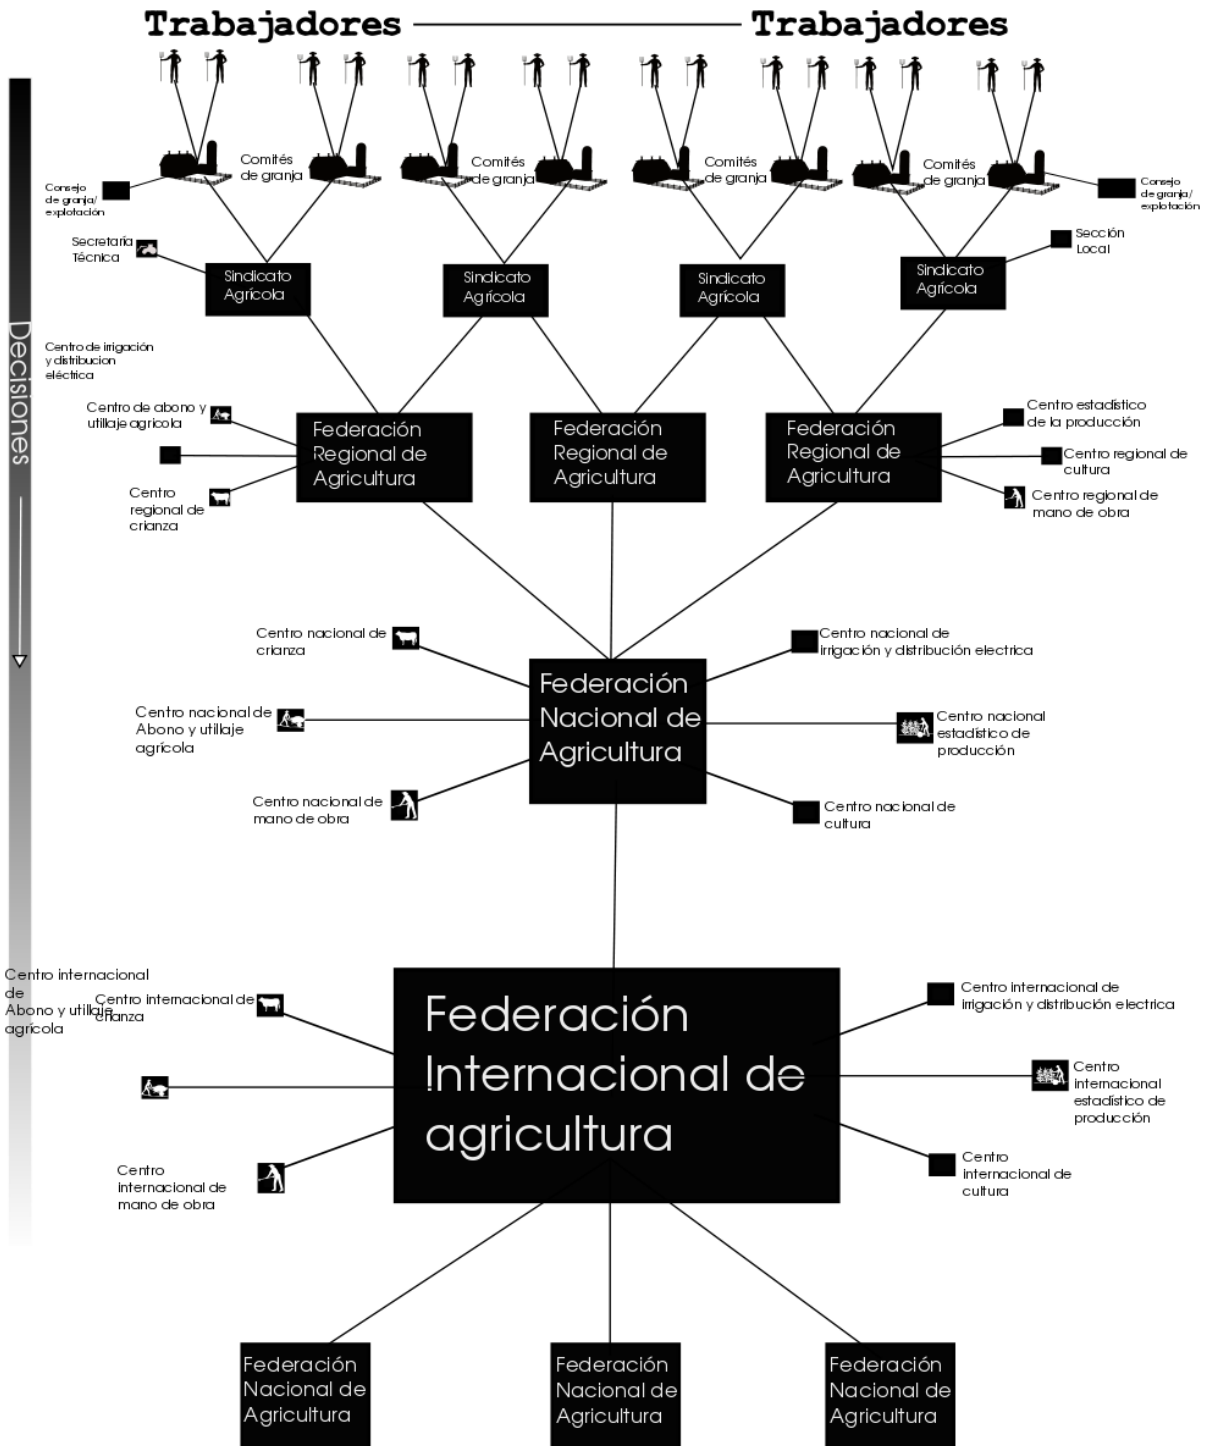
Trabajadores — Trabajadores

Decisiones

Comités de granja

Comités de granja

Comités de granja

Comités de granja

Consejo de granja/ explotación

Consejo de granja/ explotación

Secretaría Técnica

Sindicato Agrícola

Sindicato Agrícola

Sindicato Agrícola

Sindicato Agrícola

Sección Local

Centro de irrigación y distribucion eléctrica

Centro de abono y utillaje agrícola

Centro regional de crianza

Federación Regional de Agricultura

Federación Regional de Agricultura

Federación Regional de Agricultura

Centro estadístico de la producción

Centro regional de cultura

Centro regional de mano de obra

Centro nacional de crianza

Centro nacional de Abono y utillaje agrícola

Centro nacional de mano de obra

Federación Nacional de Agricultura

Centro nacional de irrigación y distribución electrica

Centro nacional estadístico de producción

Centro nacional de cultura

Centro internacional de Abono y utillaje agrícola

Centro internacional de crianza

Centro internacional de mano de obra

Federación Internacional de agricultura

Centro internacional de irrigación y distribución electrica

Centro internacional estadístico de producción

Centro internacional de cultura

Federación Nacional de Agricultura

Federación Nacional de Agricultura

Federación Nacional de Agricultura